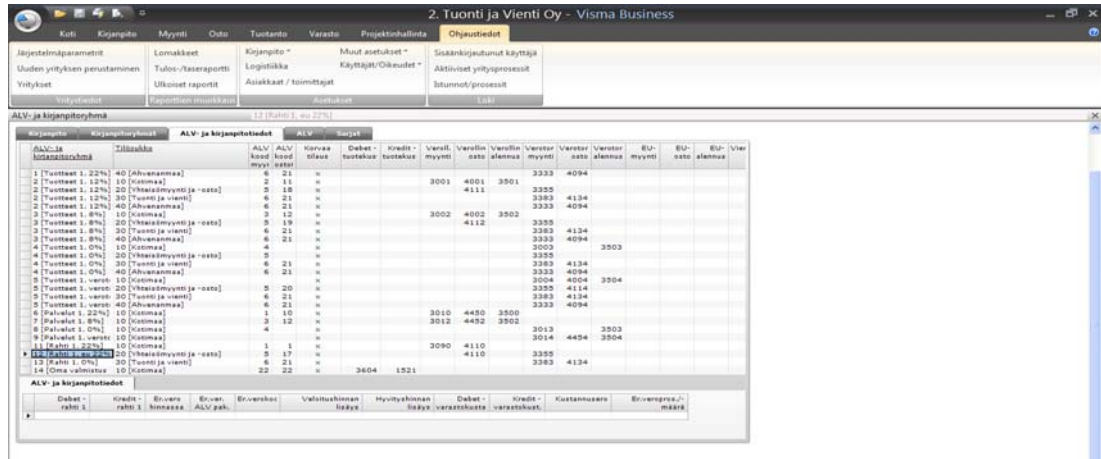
2. Tuonti ja Vienti Oy - Visma Business

Koti Kirjanpito Myynti Osto Tuotanto Varasto Projektinhallinta Ohjaustiedot

Järjestelmäparametrit
Uuden yrityksen perustaminen
Yritykset
Yritystiedot

Lomakkeet
Tulos-/taseraportti
Ulkoiset raportit
Raporttien muokkaus

Kirjanpito
Logistiikka
Asiakkaat / toimittajat
Muut asetukset
Käyttäjät/Oikeudet
Asetukset

Sisäänkirjautunut käyttäjä
Aktiiviset yritysprosessit
Istunnot/prosessit
Loki

ALV- ja kirjanpitoryhmä 12 (Rahti 1, eu 22%)

Kirjanpito Kirjanpitoryhmät ALV- ja kirjanpitotiedot ALV Sarjat

| ALV- ja kirjanpitoryhmä | Tilitaulukko | ALV kood myyn | ALV kood oston | Korvaa tilaus | Debet - tuotekus | Kredit - tuotekus | Versll. myynti | Verollin osto | Verollin alennus | Verotor myynti | Verotor osto | Verotor alennus | EU-myynti | EU-osto | EU-alennus | Vier |
|---|---|---|---|---|---|---|---|---|---|---|---|---|---|---|---|---|
| 1 [Tuotteet 1. 22%] | 40 [Ahvenanmaa] | 6 | 21 | x | | | | | | 3333 | 4094 | | | | | |
| 2 [Tuotteet 1. 12%] | 10 [Kotimaa] | 2 | 11 | x | | | 3001 | 4001 | 3501 | | | | | | | |
| 2 [Tuotteet 1. 12%] | 20 [Yhteisömyynti ja -osto] | 5 | 18 | x | | | | 4111 | | 3355 | | | | | | |
| 2 [Tuotteet 1. 12%] | 30 [Tuonti ja vienti] | 6 | 21 | x | | | | | | 3383 | 4134 | | | | | |
| 2 [Tuotteet 1. 12%] | 40 [Ahvenanmaa] | 6 | 21 | x | | | | | | 3333 | 4094 | | | | | |
| 3 [Tuotteet 1. 8%] | 10 [Kotimaa] | 3 | 12 | x | | | 3002 | 4002 | 3502 | | | | | | | |
| 3 [Tuotteet 1. 8%] | 20 [Yhteisömyynti ja -osto] | 5 | 19 | x | | | | 4112 | | 3355 | | | | | | |
| 3 [Tuotteet 1. 8%] | 30 [Tuonti ja vienti] | 6 | 21 | x | | | | | | 3383 | 4134 | | | | | |
| 3 [Tuotteet 1. 8%] | 40 [Ahvenanmaa] | 6 | 21 | x | | | | | | 3333 | 4094 | | | | | |
| 4 [Tuotteet 1. 0%] | 10 [Kotimaa] | 4 | | x | | | | | | 3003 | | 3503 | | | | |
| 4 [Tuotteet 1. 0%] | 20 [Yhteisömyynti ja -osto] | 5 | | x | | | | | | 3355 | | | | | | |
| 4 [Tuotteet 1. 0%] | 30 [Tuonti ja vienti] | 6 | 21 | x | | | | | | 3383 | 4134 | | | | | |
| 4 [Tuotteet 1. 0%] | 40 [Ahvenanmaa] | 6 | 21 | x | | | | | | 3333 | 4094 | | | | | |
| 5 [Tuotteet 1. veroti | 10 [Kotimaa] | | | x | | | | | | 3004 | 4004 | 3504 | | | | |
| 5 [Tuotteet 1. veroti | 20 [Yhteisömyynti ja -osto] | 5 | 20 | x | | | | | | 3355 | 4114 | | | | | |
| 5 [Tuotteet 1. veroti | 30 [Tuonti ja vienti] | 6 | 21 | x | | | | | | 3383 | 4134 | | | | | |
| 5 [Tuotteet 1. veroti | 40 [Ahvenanmaa] | 6 | 21 | x | | | | | | 3333 | 4094 | | | | | |
| 6 [Palvelut 1. 22%] | 10 [Kotimaa] | 1 | 10 | x | | | 3010 | 4450 | 3500 | | | | | | | |
| 7 [Palvelut 1. 8%] | 10 [Kotimaa] | 3 | 12 | x | | | 3012 | 4452 | 3502 | | | | | | | |
| 8 [Palvelut 1. 0%] | 10 [Kotimaa] | 4 | | x | | | | | | 3013 | | 3503 | | | | |
| 9 [Palvelut 1. veroti | 10 [Kotimaa] | | | x | | | | | | 3014 | 4454 | 3504 | | | | |
| 11 [Rahti 1. 22%] | 10 [Kotimaa] | 1 | 1 | x | | | 3090 | 4110 | | | | | | | | |
| 12 [Rahti 1, eu 22% | 20 [Yhteisömyynti ja -osto] | 5 | 17 | x | | | | 4110 | | 3355 | | | | | | |
| 13 [Rahti 1. 0%] | 30 [Tuonti ja vienti] | 6 | 21 | x | | | | | | 3383 | 4134 | | | | | |
| 14 [Oma valmistus | 10 [Kotimaa] | 22 | 22 | x | 3604 | 1521 | | | | | | | | | | |

ALV- ja kirjanpitotiedot

| Debet - rahti 1 | Kredit - rahti 1 | Er.vero hinnassa | Er.ver. ALV pak. | Er.verokoc | Valsitushinnan lisäys | Hyvityshinnan lisäys | Debet - varastokusta | Kredit - varastokust. | Kustannusero | Er.veropros./-määrä |
|---|---|---|---|---|---|---|---|---|---|---|
| | | | | | | | | | | |